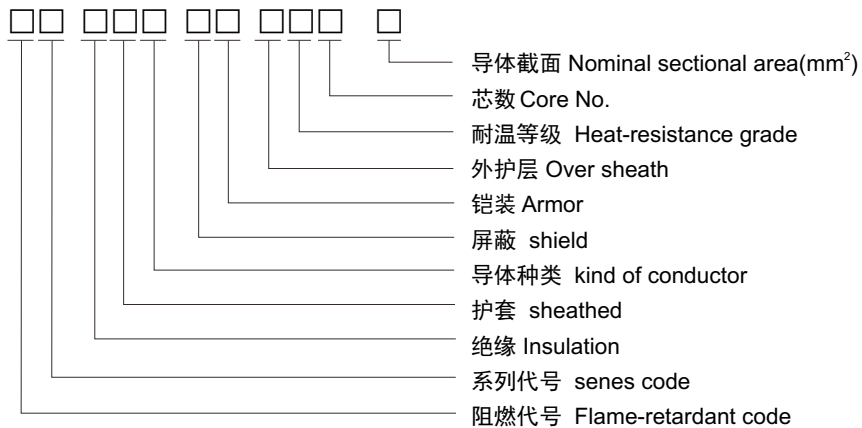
□□ □□□ □□ □□□ □

导体截面 Nominal sectional area($mm^2$)

芯数 Core No.

耐温等级 Heat-resistance grade

外护层 Over sheath

铠装 Armor

屏蔽 shield

导体种类 kind of conductor

护套 sheathed

绝缘 Insulation

系列代号 senes code

阻燃代号 Flame-retardant code